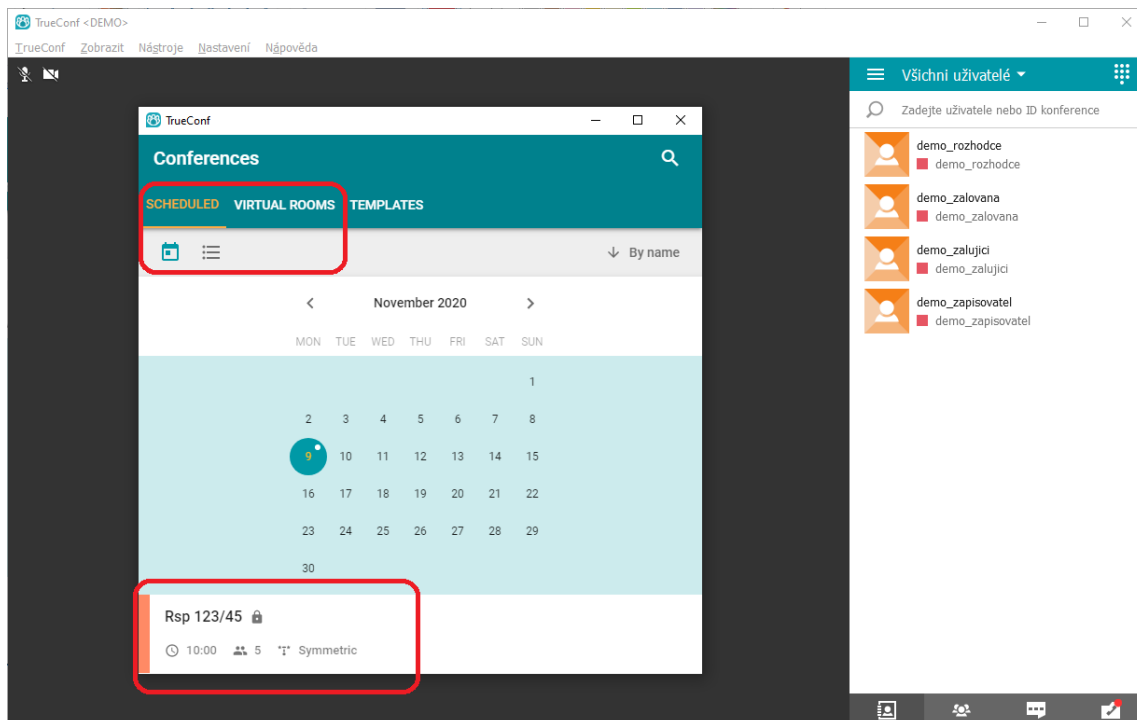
TrueConf <DEMO>

TrueConf Zobrazit Nástroje Nastavení Nápověda

TrueConf

Conferences

SCHEDULED VIRTUAL ROOMS TEMPLATES

By name

November 2020

| MON | TUE | WED | THU | FRI | SAT | SUN |
|---|---|---|---|---|---|---|
| | | | | | | 1 |
| 2 | 3 | 4 | 5 | 6 | 7 | 8 |
| 9 | 10 | 11 | 12 | 13 | 14 | 15 |
| 16 | 17 | 18 | 19 | 20 | 21 | 22 |
| 23 | 24 | 25 | 26 | 27 | 28 | 29 |
| 30 | | | | | | |

Rsp 123/45

10:00 5 Symmetric

Všichni uživatelé

Zadejte uživatele nebo ID konference

demo_rozhodce
demo_rozhodce

demo_zalovana
demo_zalovana

demo_zalujici
demo_zalujici

demo_zapisovatel
demo_zapisovatel